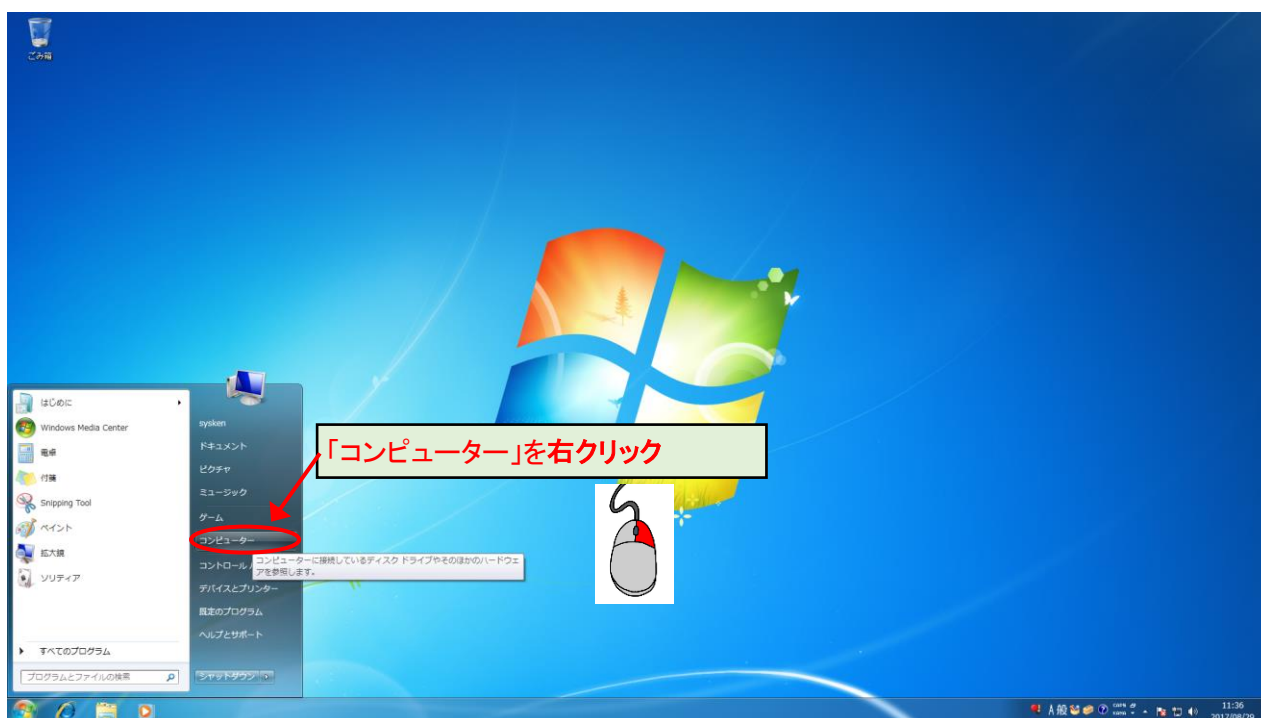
ごみ箱

はじめに
Windows Media Center
電卓
付箋
Snipping Tool
ペイント
拡大鏡
ソリティア

すべてのプログラム
プログラムとファイルの検索

sysken
ドキュメント
ピクチャ
ミュージック
ゲーム
コンピューター
コントロール
デバイスとプリンター
既定のプログラム
ヘルプとサポート
シャットダウン

コンピューターに接続しているディスク ドライブやそのほかのハードウェアを参照します。

「コンピューター」を右クリック

A 般
11:36
2017/08/29